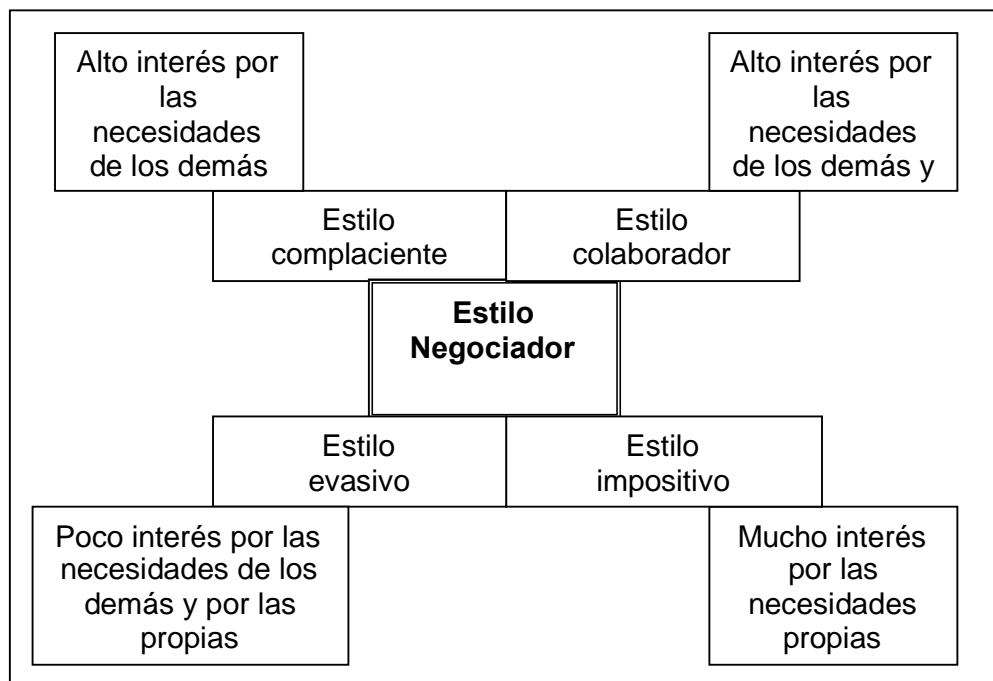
Alto interés por las necesidades de los demás

Alto interés por las necesidades de los demás y

Estilo complaciente

Estilo colaborador

**Estilo Negociador**

Estilo evasivo

Estilo impositivo

Poco interés por las necesidades de los demás y por las propias

Mucho interés por las necesidades propias